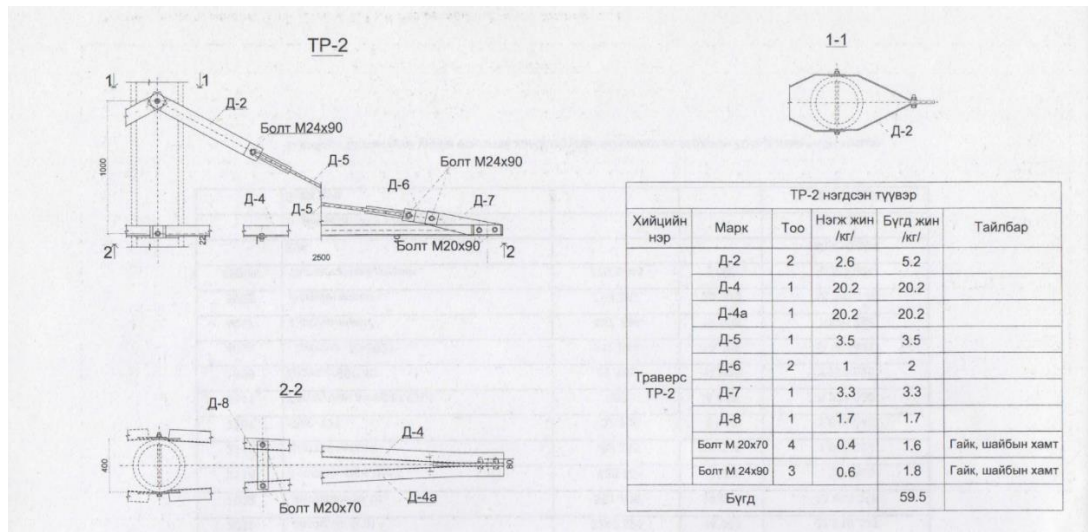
TP-2

1-1

1 1

Д-2

Болт М24х90

Д-5

Болт М24х90

1000

Д-6

Д-7

Д-4

Д-5

Болт М20х90

2

2

2500

Д-2

| ТР-2 нэгдсэн түүвэр | | | | | |
|---|---|---|---|---|---|
| Хийцийн нэр | Марк | Тоо | Нэгж жин /кг/ | Бүгд жин /кг/ | Тайлбар |
| Траверс ТР-2 | Д-2 | 2 | 2.6 | 5.2 | |
| | Д-4 | 1 | 20.2 | 20.2 | |
| | Д-4а | 1 | 20.2 | 20.2 | |
| | Д-5 | 1 | 3.5 | 3.5 | |
| | Д-6 | 2 | 1 | 2 | |
| | Д-7 | 1 | 3.3 | 3.3 | |
| | Д-8 | 1 | 1.7 | 1.7 | |
| | Болт М 20х70 | 4 | 0.4 | 1.6 | Гайк, шайбын хамт |
| | Болт М 24х90 | 3 | 0.6 | 1.8 | Гайк, шайбын хамт |
| Бүгд | | | | 59.5 | |

2-2

Д-8

Д-4

400

80

Д-4а

Болт М20х70